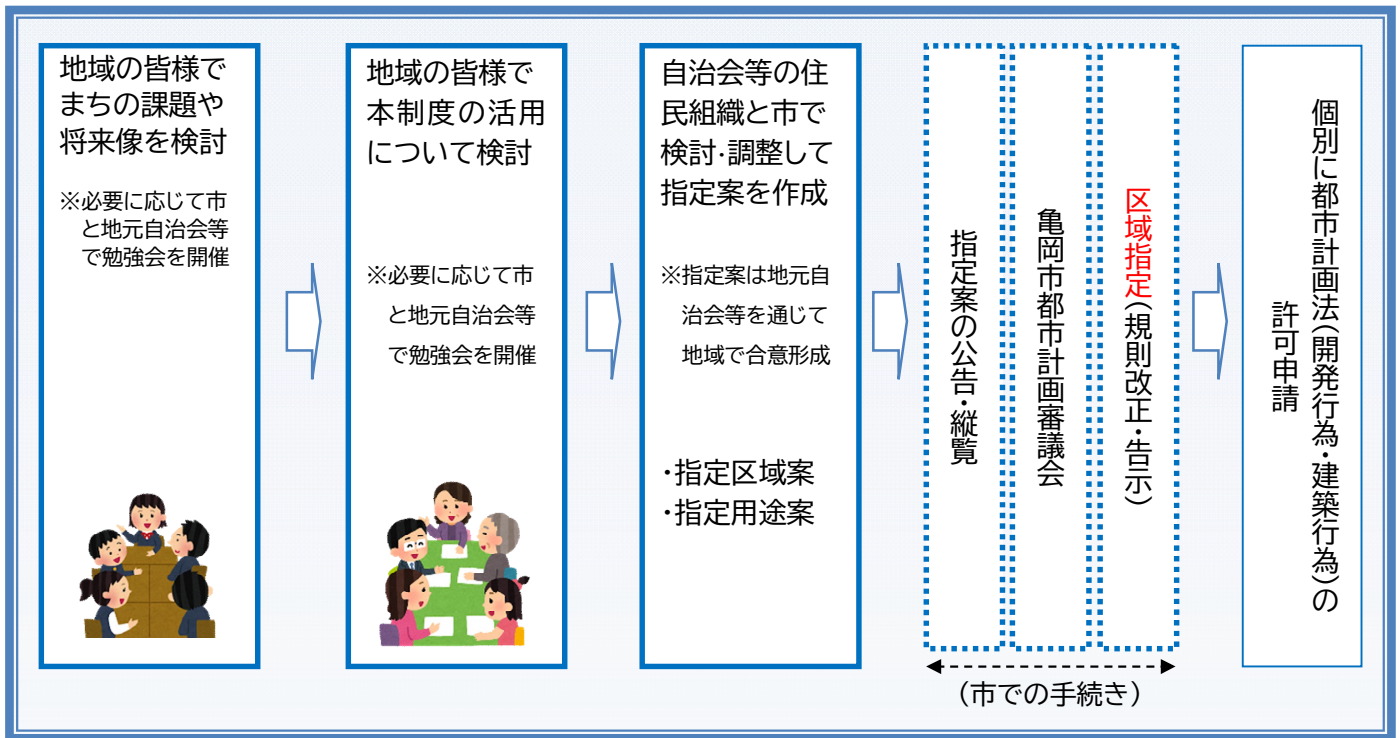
地域の皆様でまちの課題や将来像を検討

※必要に応じて市と地元自治会等で勉強会を開催

地域の皆様で本制度の活用について検討

※必要に応じて市と地元自治会等で勉強会を開催

自治会等の住民組織と市で検討･調整して指定案を作成

※指定案は地元自治会等を通じて地域で合意形成

・指定区域案
・指定用途案

指定案の公告・縦覧

亀岡市都市計画審議会

区域指定(規則改正・告示)

(市での手続き)

個別に都市計画法(開発行為・建築行為)の許可申請